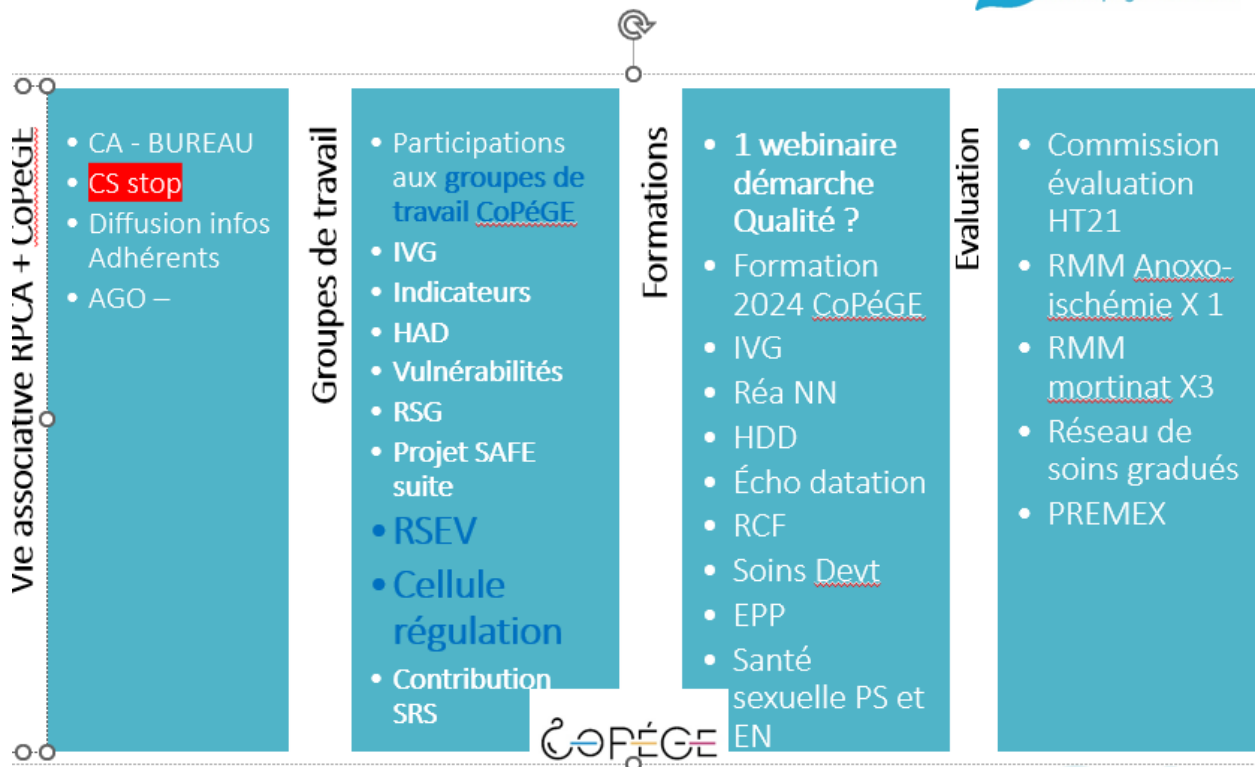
Vie associative RPCA + CoPéGE

- CA - BUREAU
- CS stop
- Diffusion infos Adhérents
- AGO –

Groupes de travail

- Participations aux groupes de travail CoPéGE
- IVG
- Indicateurs
- HAD
- Vulnérabilités
- RSG
- Projet SAFE suite
- RSEV
- Cellule régulation
- Contribution SRS

Formations

- 1 webinaire démarche Qualité ?
- Formation 2024 CoPéGE
- IVG
- Réa NN
- HDD
- Écho datation
- RCF
- Soins Devt
- EPP
- Santé sexuelle PS et EN

Evaluation

- Commission évaluation HT21
- RMM Anoxo-ischémie X 1
- RMM mortinat X3
- Réseau de soins gradués
- PREMEX

CoPéGE